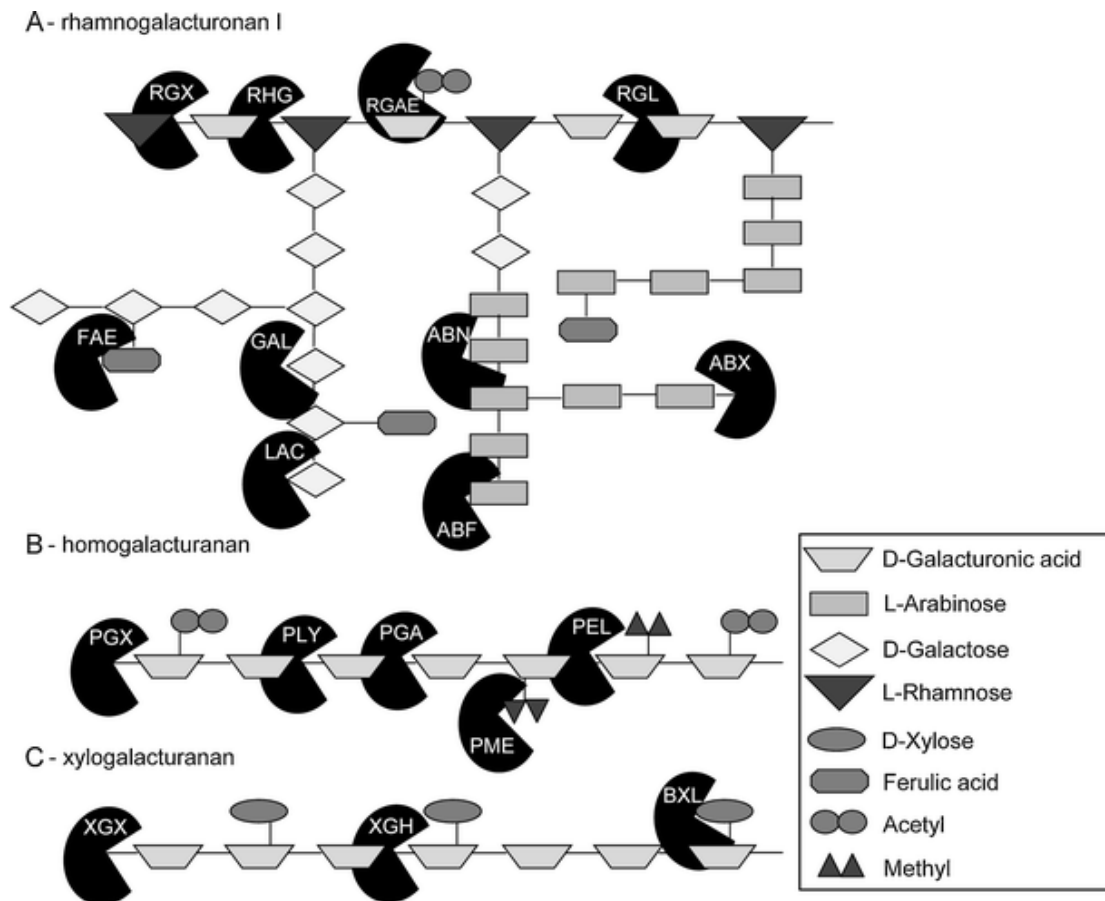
A - rhamnogalacturonan I

RGX
RHG
RGAE
RGL
FAE
GAL
ABN
ABX
LAC
ABF

B - homogalacturanan

PGX
PLY
PGA
PEL
PME

C - xylogalacturanan

XGX
XGH
BXL

D-Galacturonic acid
L-Arabinose
D-Galactose
L-Rhamnose
D-Xylose
Ferulic acid
Acetyl
Methyl